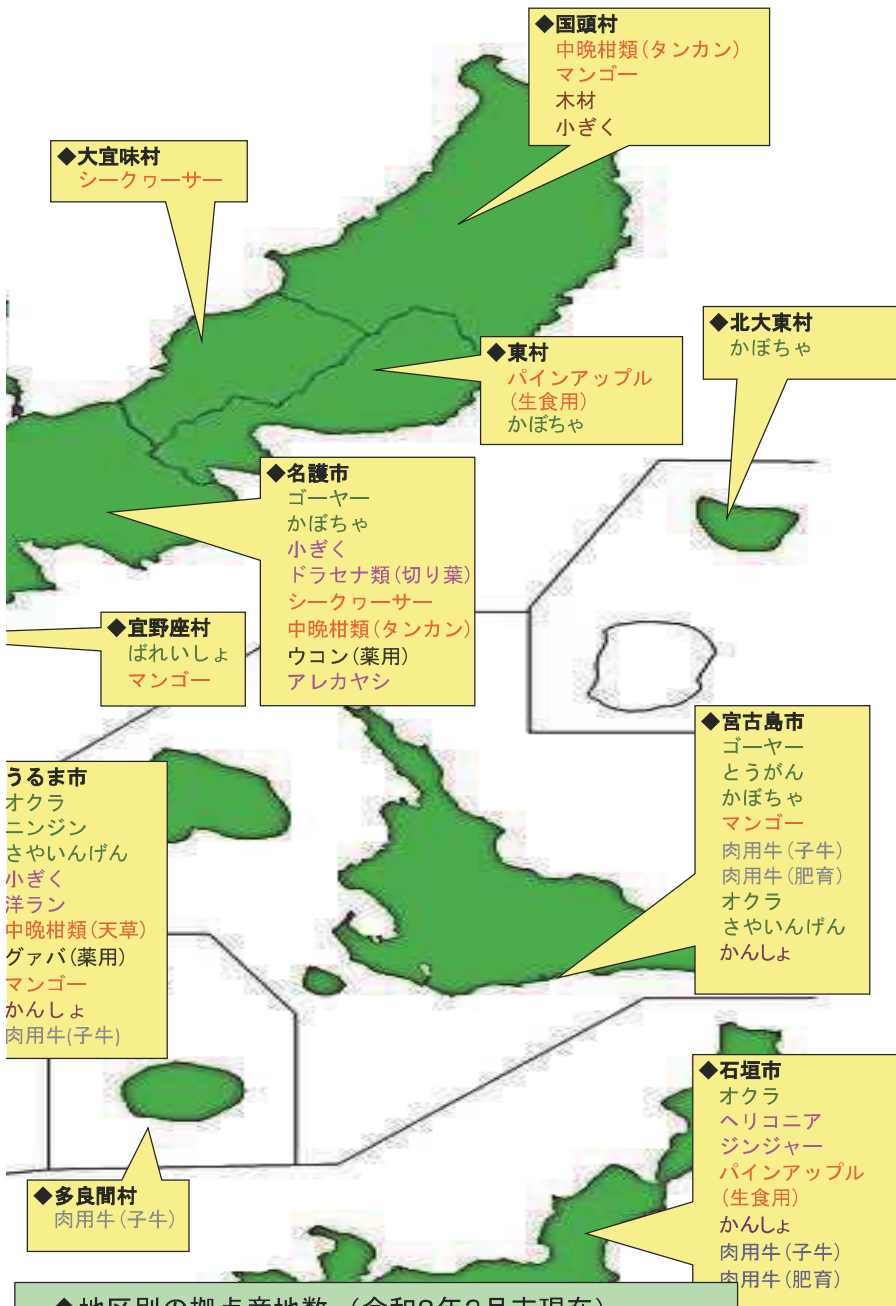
◆国頭村
中晩柑類(タンカン)
マンゴー
木材
小ぎく

◆大宜味村
シークヮーサー

◆北大東村
かぼちゃ

◆東村
パインアップル
(生食用)
かぼちゃ

◆名護市
ゴーヤー
かぼちゃ
小ぎく
ドラセナ類(切り葉)
シークヮーサー
中晩柑類(タンカン)
ウコン(薬用)
アレカヤシ

◆宜野座村
ばれいしょ
マンゴー

◆宮古島市
ゴーヤー
とうがん
かぼちゃ
マンゴー
肉用牛(子牛)
肉用牛(肥育)
オクラ
さやいんげん
かんしょ

うるま市
オクラ
ニンジン
さやいんげん
小ぎく
洋ラン
中晩柑類(天草)
グァバ(薬用)
マンゴー
かんしょ
肉用牛(子牛)

◆石垣市
オクラ
ヘリコニア
ジンジャー
パインアップル
(生食用)
かんしょ
肉用牛(子牛)
肉用牛(肥育)

◆多良間村
肉用牛(子牛)

◆地区別の拠点産地数 (令和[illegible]年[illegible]月末現在)